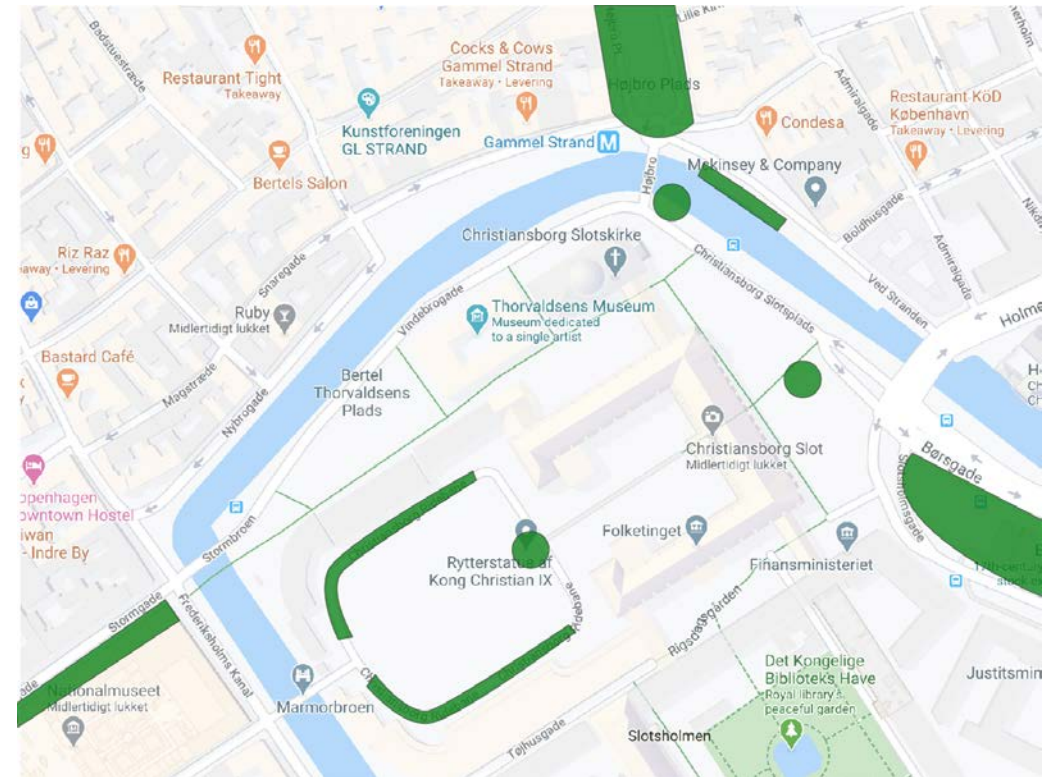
Badstuestræde
Lille Kir
Restaurant Tight
Takeaway
Cocks & Cows
Gammel Strand
Takeaway · Levering
Højbro Plads
Restaurant KöD
København
Takeaway · Levering
Condesa
Kunstforeningen
GL STRAND
Gammel Strand
Bertels Salon
Mckinsey & Company
Højbro
Admiralgade
Boldhusgade
Riz Raz
away · Levering
Christiansborg Slotskirke
Christiansborg Slotsplads
Ved Stranden
Admiralgade
Holme
Snaregade
Ruby
Midlertidigt lukket
Vindebrogade
Thorvaldsens Museum
Museum dedicated to a single artist
Bastard Café
Magstræde
Nybrogade
Bertel Thorvaldsens Plads
Christiansborg Slot
Midlertidigt lukket
Børsgade
Slotsholmsgade
openhagen
owntown Hostel
iwan
- Indre By
Stormbroen
Rytterstatue af
Kong Christian IX
Folketinget
Finansministeriet
Stormgade
Frederiksholms Kanal
Rigsdagsgården
Nationalmuseet
Midlertidigt lukket
Det Kongelige
Bibliteks Have
Royal library's peaceful garden
Justitsmin
Marmorbroen
Tøjhusgade
Slotsholmen